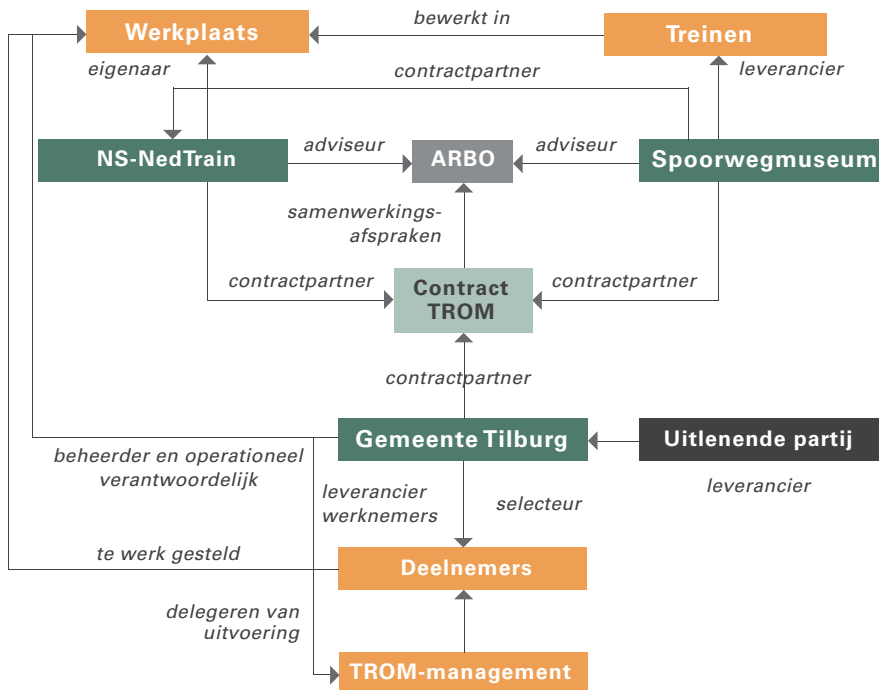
Werkplaats

bewerkt in

Treinen

eigenaar

contractpartner

leverancier

NS-NedTrain

adviseur

ARBO

adviseur

Spoorwegmuseum

samenwerkingsafspraken

contractpartner

Contract TROM

contractpartner

contractpartner

Gemeente Tilburg

Uitlenende partij

beheerder en operationeel verantwoordelijk

leverancier werknemers

selecteur

leverancier

te werk gesteld

Deelnemers

delegeren van uitvoering

TROM-management